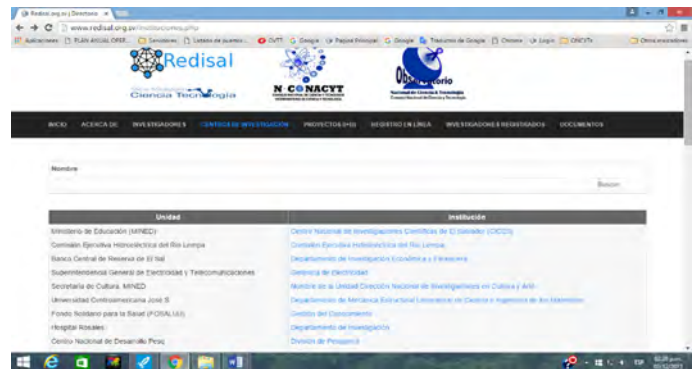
Redisal.org.sv | Directorio ×

www.redisal.org.sv/instituciones.php

Aplicaciones | PLAN ANUAL OPER... | Servidores | Letrero de puertos... | OVTT | Google | Página Principal | Google | Traductor de Google | Chrome | Login | ONCYTs | Otros marcadores

Redisal

Ciencia Tecnología

N-CONACYT

Observatorio

INICIO | ACERCA DE | INVESTIGADORES | CENTROS DE INVESTIGACIÓN | PROYECTOS I+D | REGISTRO EN LÍNEA | INVESTIGADORES REGISTRADOS | DOCUMENTOS

Nombre

Buscar

| Unidad | Institución |
|---|---|
| Ministerio de Educación (MINED) | Centro Nacional de Investigaciones Científicas de El Salvador (CICES) |
| Comisión Ejecutiva Hidroeléctrica del Río Lempa | Comisión Ejecutiva Hidroeléctrica del Río Lempa |
| Banco Central de Reserva de El Sal | Departamento de Investigación Económica y Financiera |
| Superintendencia General de Electricidad y Telecomunicaciones | Gerencia de Electricidad |
| Secretaría de Cultura, MINED | Nombre de la Unidad Dirección Nacional de Investigaciones en Cultura y Arte |
| Universidad Centroamericana José S | Departamento de Mecánica Estructural Laboratorio de Ciencia e Ingeniería de los Materiales |
| Fondo Solidario para la Salud (FOSALUD) | Gestión del Conocimiento |
| Hospital Rosales | Departamento de Investigación |
| Centro Nacional de Desarrollo Pesq | División de Pesquería |